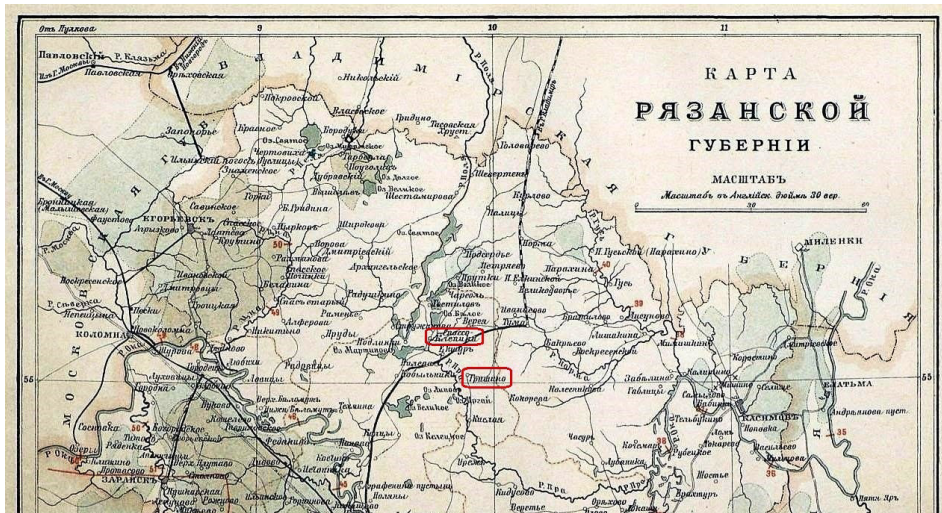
Отъ Пухкова
9
10
11
КАРТА
РЯЗАНСКОЙ
ГУБЕРНІИ
МАСШТАБЪ
Масштабъ въ Англійск. дюйм. 30 вер.
0
30
60
Павловскій
Р. Клязьма
Павловская
Орѣховская
Никольскій
Покровскій
Власьевское
Бородино
Придню
Лисоевская
Круст
Половоево
Запорожье
Уголъ
Дубровскій
Шеверено
Ильинскій Погостъ
Шестимирово
Корлово
Горки
Гридина
Ширяево
ЕГОРЬЕВСКЪ
Савинское
Шатура
Кругинки
Поляны
Просердье
Петровское
Парахино
Дмитровская
Архангельское
Радовицы
Прудки
Чарсаль
Полдъ
Гусь
Пузынь
Высокорядье
МИЛЕНКИ
Воскресенское
Костерево
Троицкая
Пески
Коломна
Алферово
Ивановское
Бравуново
Ласицово
Шерово
Ловцы
Пруды
Подлипки
Лепицы
Спасск
Пітяево
Кокорева
Насанове
Заболотье
Голяны
Касимовъ
ЕЛАТЬМА
55
55
Мосальск
Сарокино
Зарайскъ
Р. Ока
Городня
Жулиное
Белозер
Каменки
Федорино
Шехино
Кидусово
Ермола
Киселево
Кочемары
Шостье
Рубецкое
Аидріяновка пуст.
Пустыни
Полны
Р. Пра
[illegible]